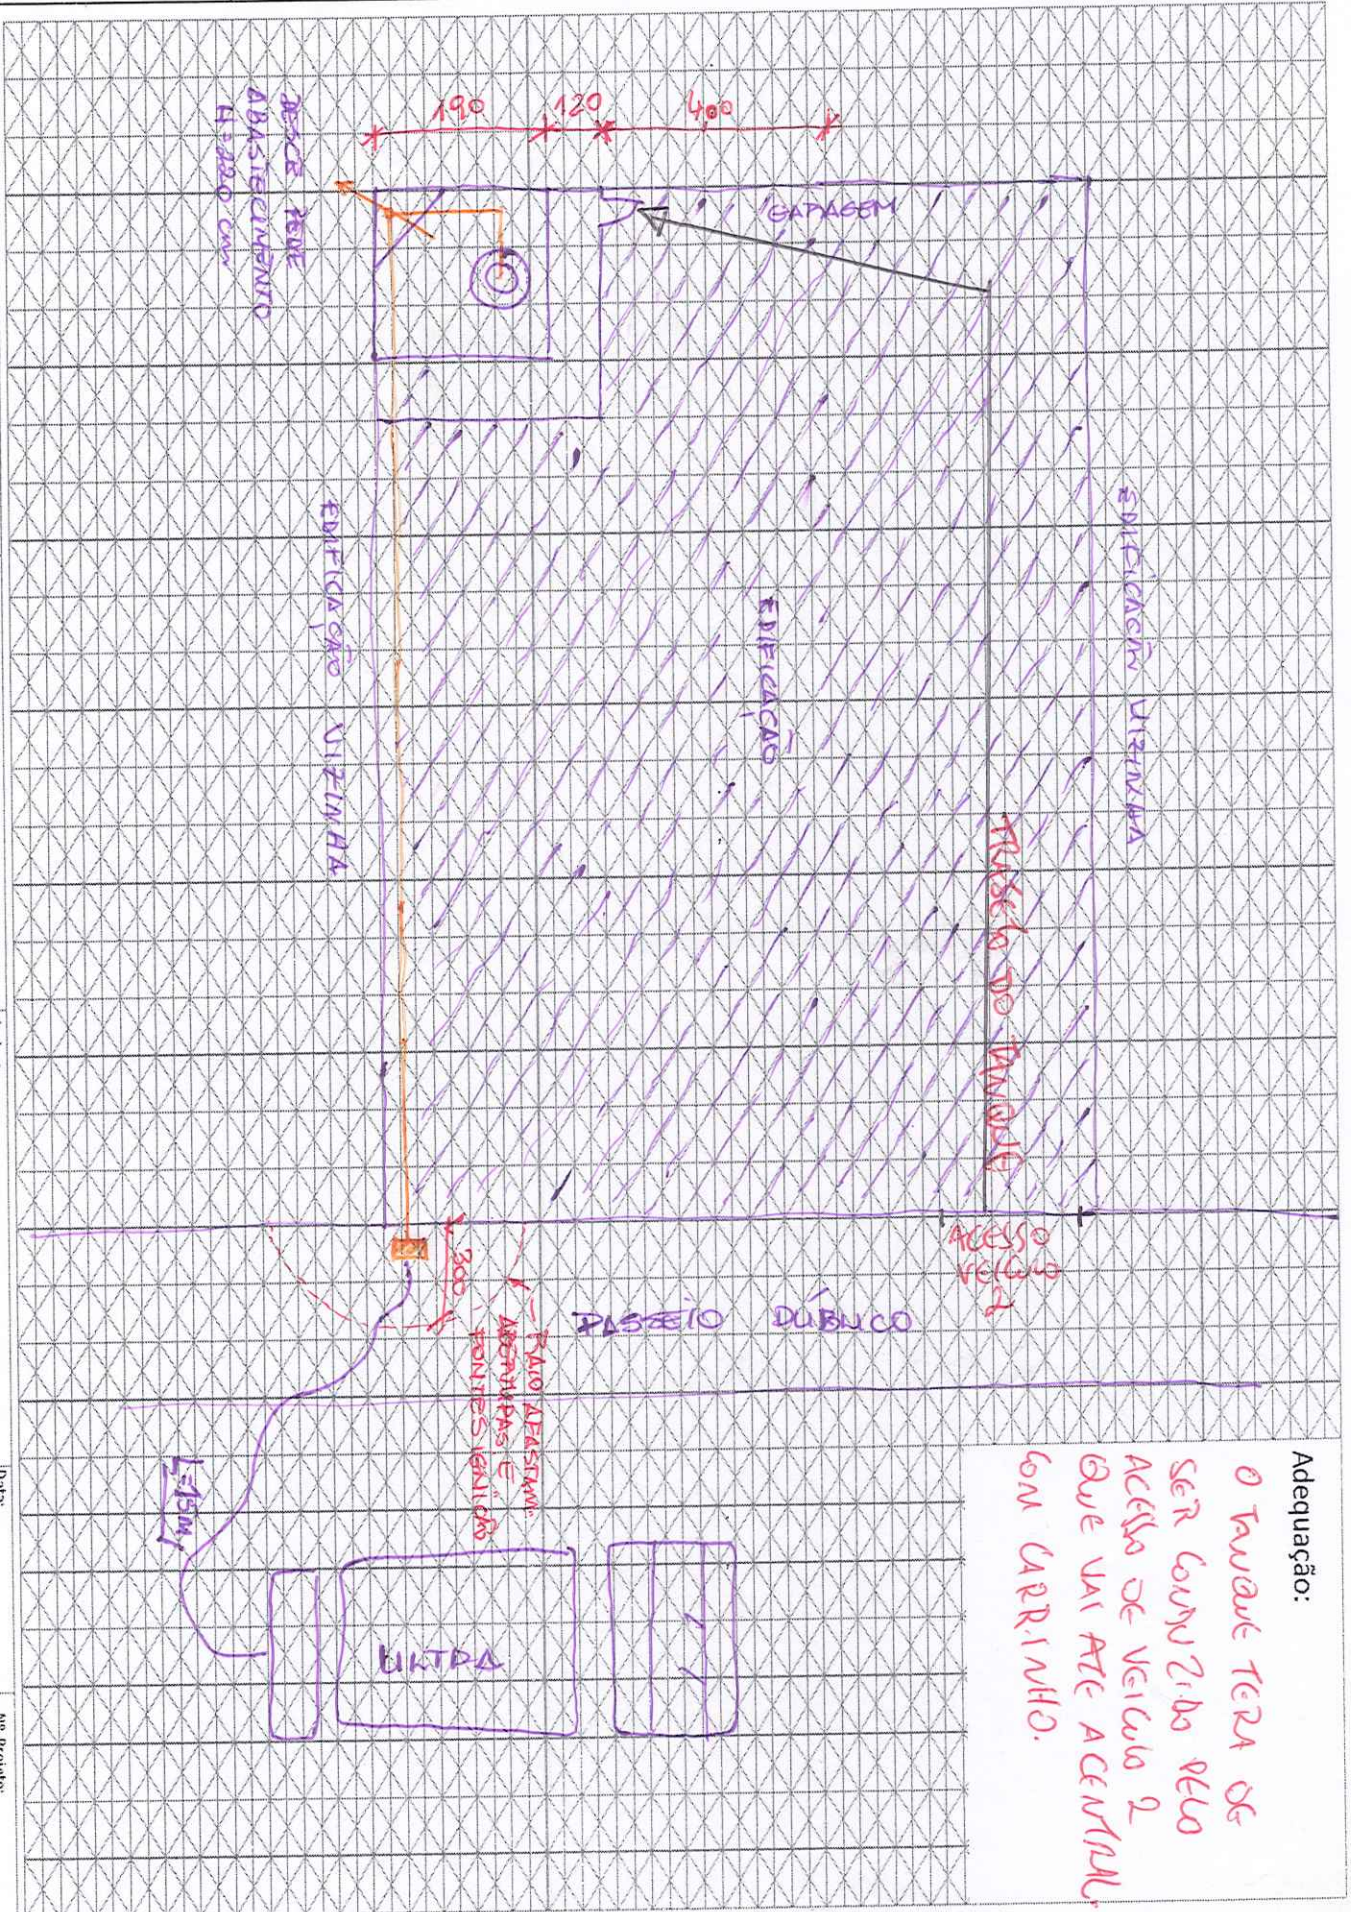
190 120 400

DESCE REDE ABASTECIMENTO H=220 cm

GARAGEM

EDIFICAÇÃO VIZINHA

EDIFICAÇÃO

EDIFICAÇÃO VIZINHA

TRASEIRO DO TANQUE

ACESSO VEÍCULO 2

300

RAIO AFASTAMENTO ABERTURAS E FONTES IGNIÇÃO

PASSEIO PÚBLICO

L=15m

ULTRA

Adequação:
O TANQUE TERÁ DE SER CONDUZIDO PELO ACESSO DE VEÍCULO 2 QUE VAI ATÉ A CENTRAL COM CARRINHO.

Data:
Nº Projeto: